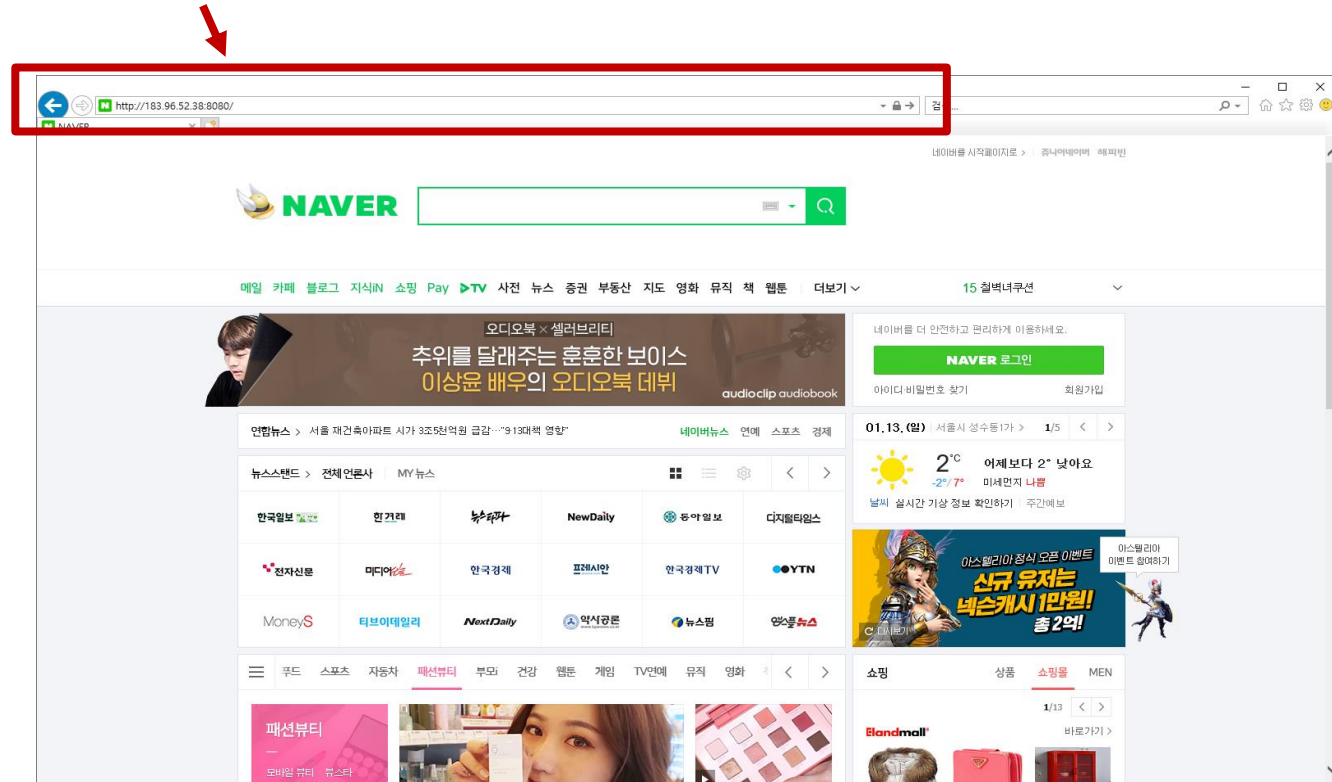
http://183.96.52.38:8080/

검...

NAVER

네이버를 시작페이지로 > 쥬니어네이버 해피빈

NAVER

메일 카페 블로그 지식iN 쇼핑 Pay ▶TV 사전 뉴스 증권 부동산 지도 영화 뮤직 책 웹툰 더보기

15 철벽녀쿠션

오디오북 × 셀러브리티
추위를 달래주는 훈훈한 보이스
이상윤 배우의 오디오북 데뷔
audioclip audiobook

네이버를 더 안전하고 편리하게 이용하세요.
NAVER 로그인
아이디 비밀번호 찾기 회원가입

연합뉴스 > 서울 재건축아파트 시가 3조5천억원 급감…"913대책 영향"
네이버뉴스 연예 스포츠 경제

01.13.(일) 서울시 성수동1가 > 1/5
2°C 어제보다 2° 낮아요
-2°/7° 미세먼지 나쁨
날씨 실시간 기상 정보 확인하기 | 주간예보

뉴스스탠드 > 전체언론사 MY뉴스

| 한국일보 | 한겨레 | 뉴스타파 | NewDaily | 동아일보 | 디지털타임스 |
|---|---|---|---|---|---|
| 전자신문 | 미디어오늘 | 한국경제 | 프레시안 | 한국경제TV | YTN |
| MoneyS | 티브이데일리 | NextDaily | 약사공론 | 뉴스핌 | 엑스포츠뉴스 |

아스텔리아 정식 오픈 이벤트
신규 유저는 넥슨캐시 1만원!
총 2억!
아스텔리아 이벤트 참여하기
다시보기

푸드 스포츠 자동차 패션뷰티 부모 건강 웹툰 게임 TV연예 뮤직 영화

쇼핑 상품 쇼핑몰 MEN
1/13
Blandmall 바로가기 >

패션뷰티
모바일 뷰티 뷰스타